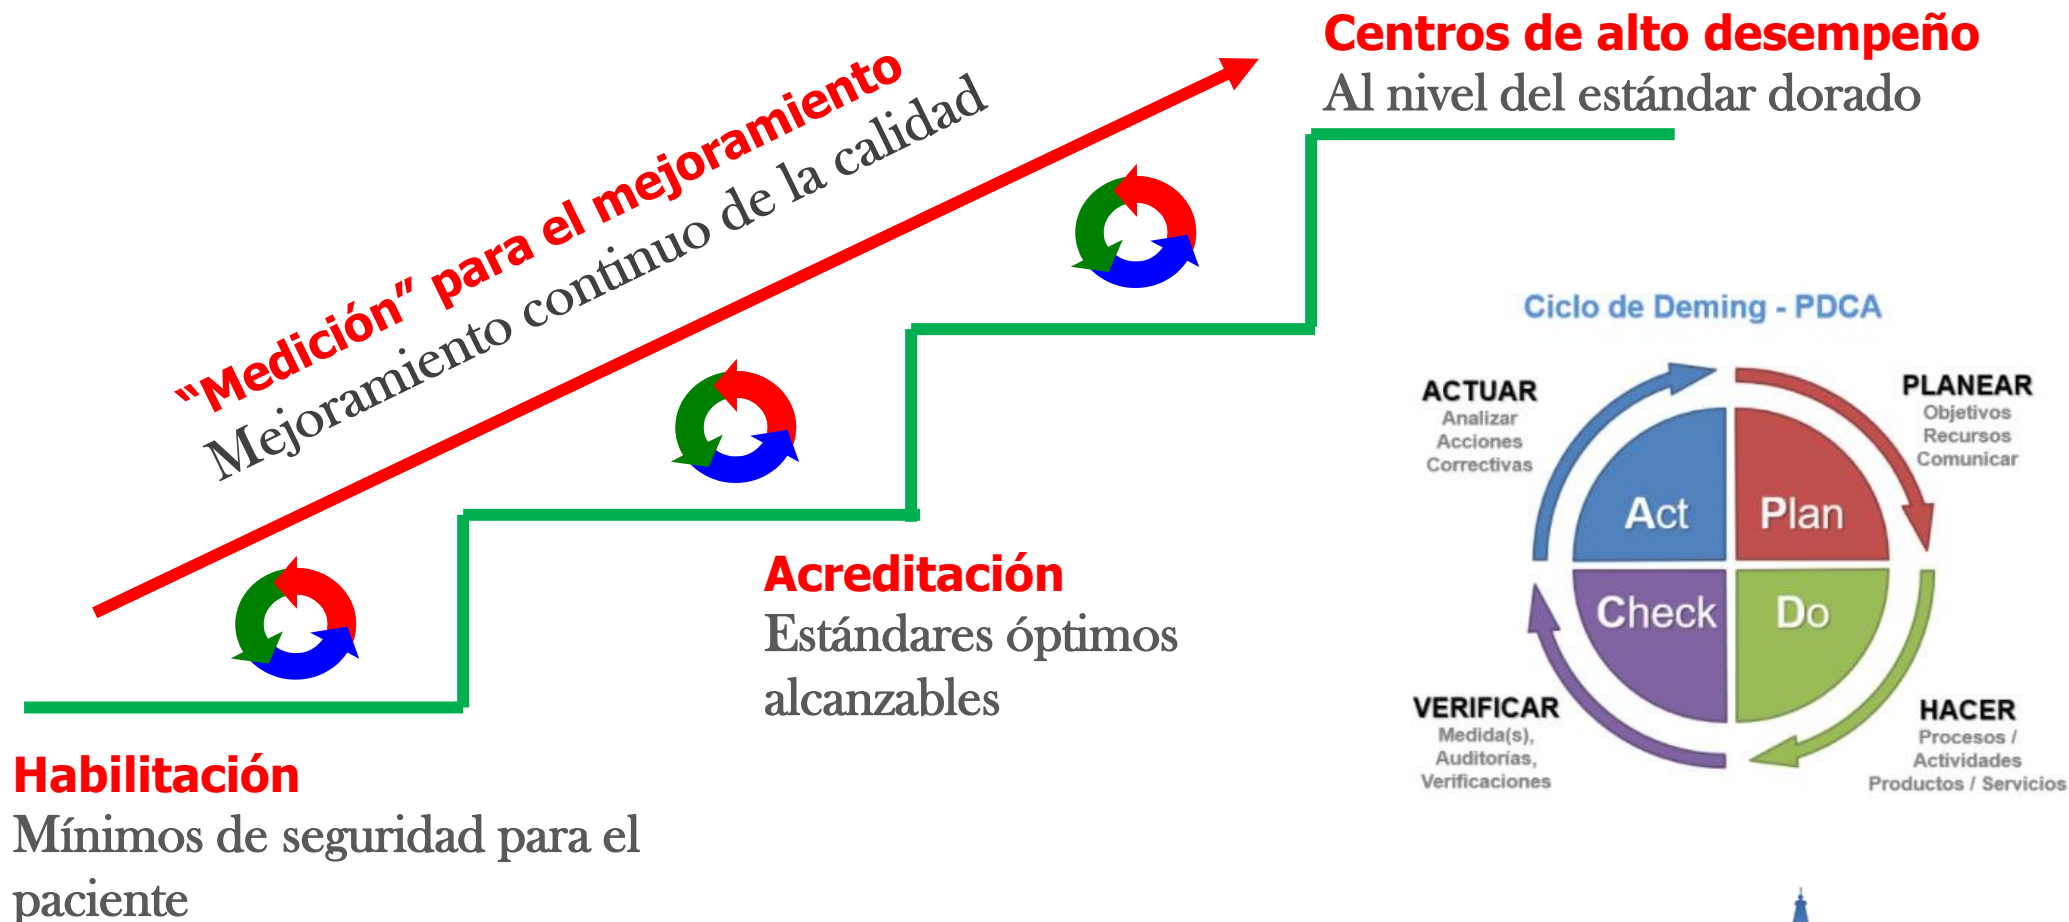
Centros de alto desempeño
Al nivel del estándar dorado

"Medición" para el mejoramiento
Mejoramiento continuo de la calidad

Ciclo de Deming - PDCA

ACTUAR
Analizar
Acciones
Correctivas

PLANEAR
Objetivos
Recursos
Comunicar

Act
Plan
Check
Do

VERIFICAR
Medida(s),
Auditorías,
Verificaciones

HACER
Procesos /
Actividades
Productos / Servicios

Acreditación
Estándares óptimos alcanzables

Habilitación
Mínimos de seguridad para el paciente